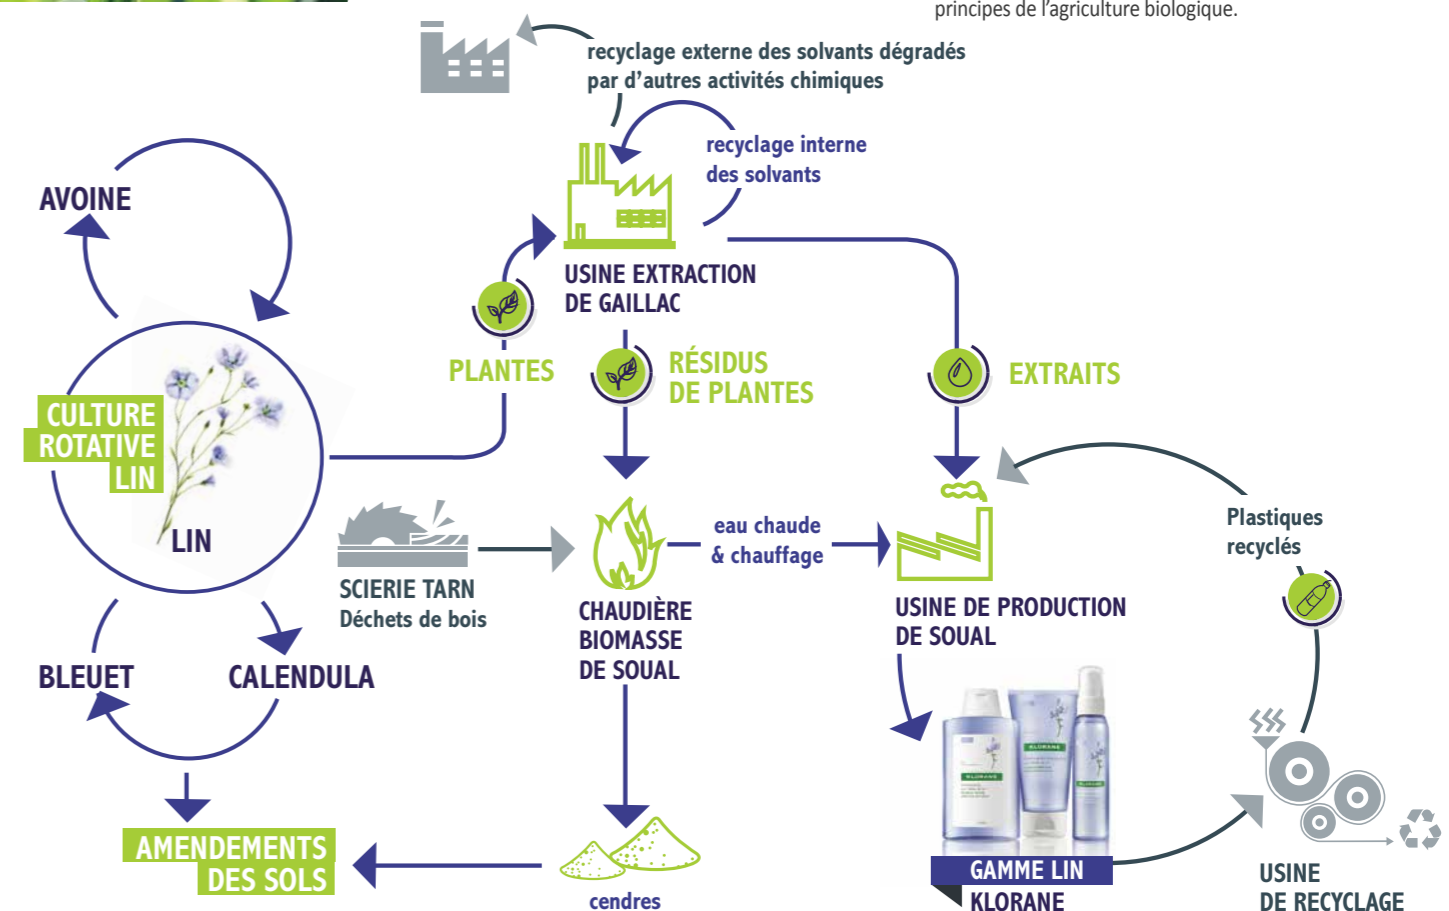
principes de l'agriculture biologique.

recyclage externe des solvants dégradés par d'autres activités chimiques

recyclage interne des solvants

AVOINE

USINE EXTRACTION DE GAILLAC

PLANTES

RÉSIDUS DE PLANTES

EXTRAITS

CULTURE ROTATIVE LIN

LIN

SCIERIE TARN
Déchets de bois

eau chaude & chauffage

Plastiques recyclés

CHAUDIÈRE BIOMASSE DE SOUAL

USINE DE PRODUCTION DE SOUAL

BLEUET

CALENDULA

AMENDEMENTS DES SOLS

cendres

GAMME LIN KLORANE

USINE DE RECYCLAGE